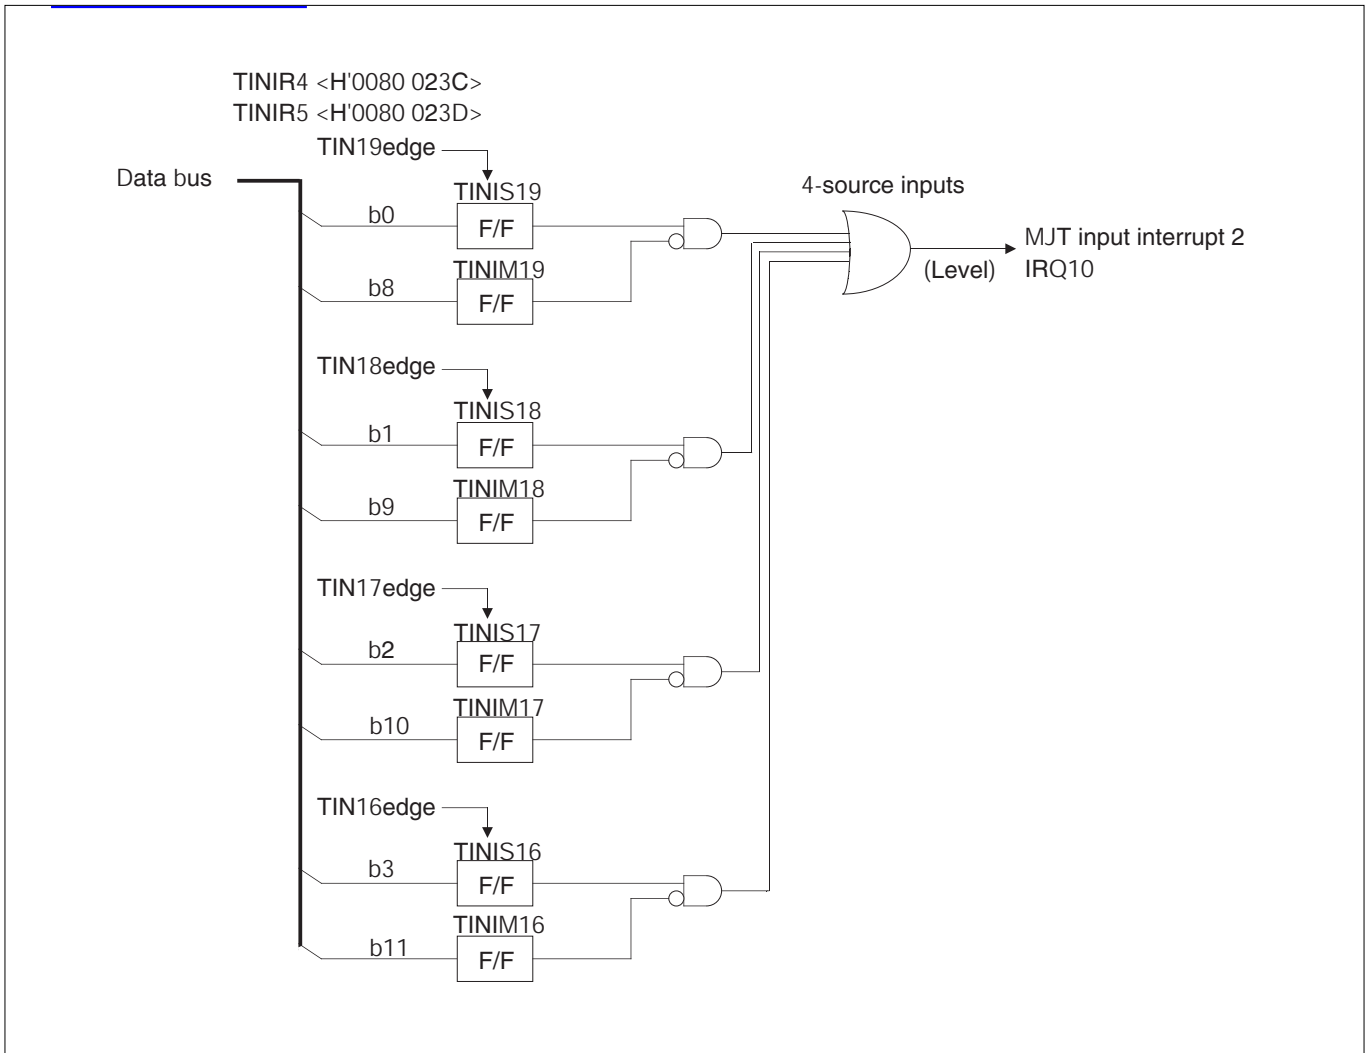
TINIR4 <H'0080 023C>
TINIR5 <H'0080 023D>

TIN19edge
Data bus
TINIS19
b0
F/F
TINIM19
b8
F/F

4-source inputs
MJT input interrupt 2
IRQ10
(Level)

TIN18edge
TINIS18
b1
F/F
TINIM18
b9
F/F

TIN17edge
TINIS17
b2
F/F
TINIM17
b10
F/F

TIN16edge
TINIS16
b3
F/F
TINIM16
b11
F/F